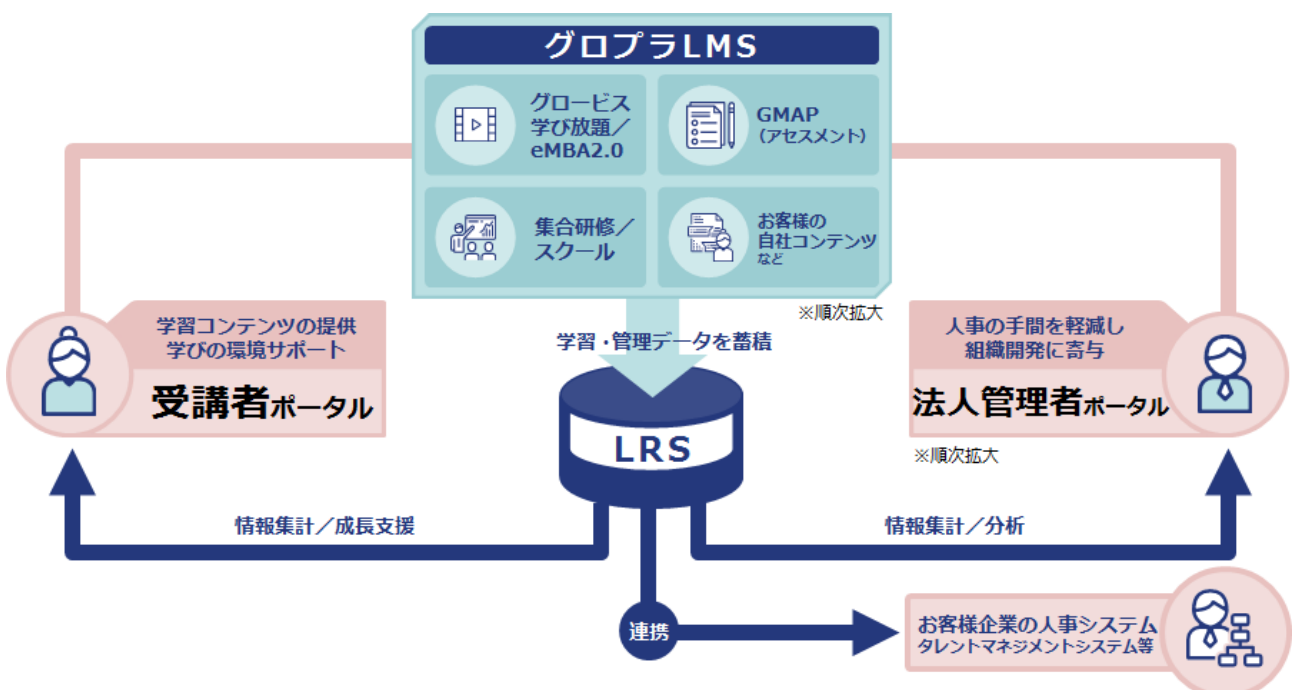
グロプラLMS

グロービス
学び放題／
eMBA2.0

GMAP
（アセスメント）

集合研修／
スクール

お客様の
自社コンテンツ
など

※順次拡大

学習コンテンツの提供
学びの環境サポート

受講者ポータル

学習・管理データを蓄積

LRS

人事の手間を軽減し
組織開発に寄与

法人管理者ポータル

※順次拡大

情報集計／成長支援

情報集計／分析

連携

お客様企業の人事システム
タレントマネジメントシステム等